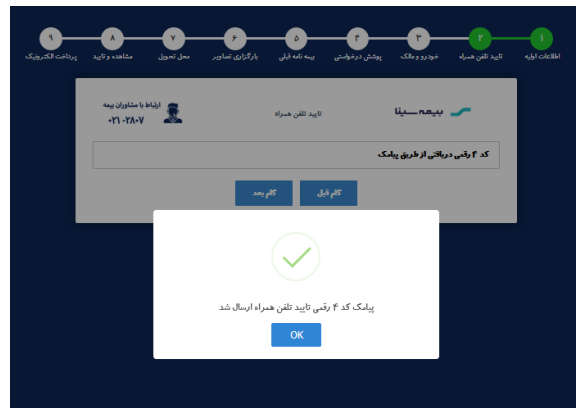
۱ اطلاعات اولیه
۲ تایید تلفن همراه
۳ خودرو و مالک
۴ پوشش درخواستی
۵ بیمه نامه قبلی
۶ بارگذاری تصاویر
۷ محل تحویل
۸ مشاهده و تایید
۹ پرداخت الکترونیک

بیمه سینا
تایید تلفن همراه
ارتباط با مشاوران بیمه
۰۲۱-۲۸۰۷

کد ۴ رقمی دریافتی از طریق پیامک

گام قبل
گام بعد

پیامک کد ۴ رقمی تایید تلفن همراه ارسال شد

OK